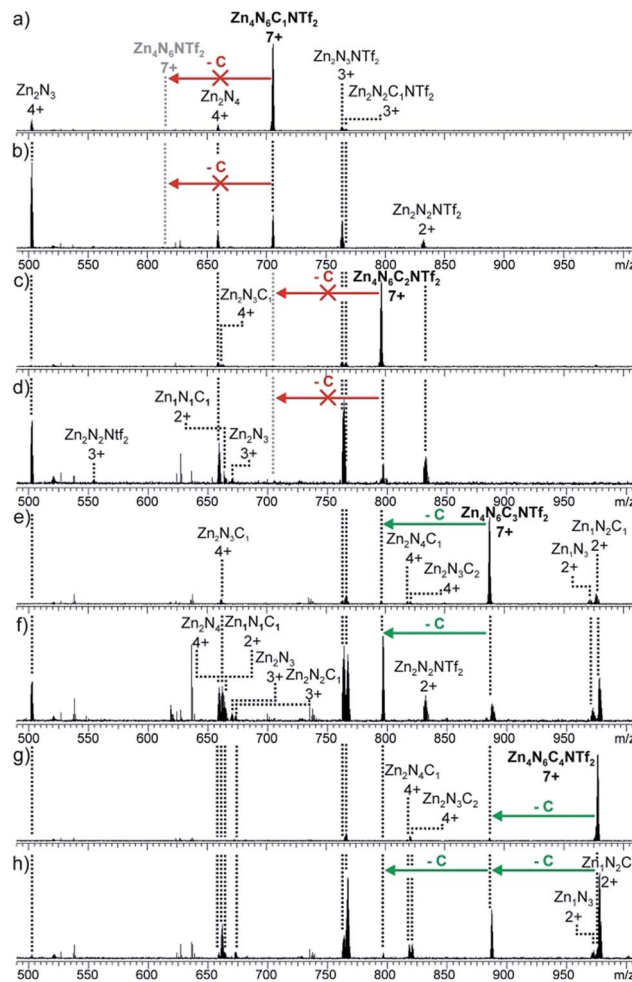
a)
$Zn_4N_6C_1NTf_2$
7+
$Zn_4N_6NTf_2$
7+
- C
$Zn_2N_3NTf_2$
3+
$Zn_2N_3$
4+
$Zn_2N_4$
4+
$Zn_2N_2C_1NTf_2$
3+
b)
- C
$Zn_2N_2NTf_2$
2+
500 550 600 650 700 750 800 850 900 950 m/z
c)
- C
$Zn_4N_6C_2NTf_2$
7+
$Zn_2N_3C_1$
4+
d)
- C
$Zn_1N_1C_1$
2+
$Zn_2N_2Ntf_2$
3+
$Zn_2N_3$
3+
500 550 600 650 700 750 800 850 900 950 m/z
e)
- C
$Zn_4N_6C_3NTf_2$
7+
$Zn_2N_3C_1$
4+
$Zn_2N_4C_1$
4+
$Zn_2N_3C_2$
4+
$Zn_1N_2C_1$
2+
$Zn_1N_3$
2+
f)
$Zn_2N_4$
4+
$Zn_1N_1C_1$
2+
$Zn_2N_3$
3+
$Zn_2N_2C_1$
3+
- C
$Zn_2N_2NTf_2$
2+
500 550 600 650 700 750 800 850 900 950 m/z
g)
$Zn_4N_6C_4NTf_2$
7+
$Zn_2N_4C_1$
4+
$Zn_2N_3C_2$
4+
- C
h)
- C
- C
$Zn_1N_2C$
2+
$Zn_1N_3$
2+
500 550 600 650 700 750 800 850 900 950 m/z